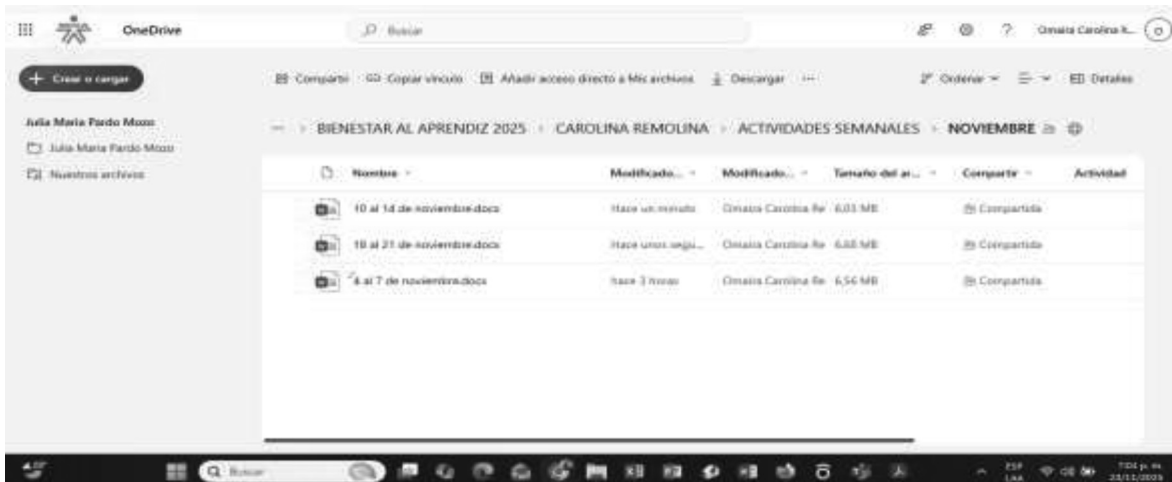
OneDrive

Buscar

Omaira Carolina R...

+ Crear o cargar

Compartir   Copiar vínculo   Añadir acceso directo a Mis archivos   Descargar   ···

Ordenar   Detalles

Julia Maria Pardo Mozo

Julia Maria Pardo Mozo

Nuestros archivos

··· > BIENESTAR AL APRENDIZ 2025 > CAROLINA REMOLINA > ACTIVIDADES SEMANALES > NOVIEMBRE

| Nombre | Modificado... | Modificado... | Tamaño del ar... | Compartir | Actividad |
|---|---|---|---|---|---|
| 10 al 14 de noviembre.docx | Hace un minuto | Omaira Carolina Re | 6,03 MB | Compartida | |
| 18 al 21 de noviembre.docx | Hace unos segu... | Omaira Carolina Re | 6,68 MB | Compartida | |
| 4 al 7 de noviembre.docx | hace 3 horas | Omaira Carolina Re | 6,56 MB | Compartida | |

Buscar

ESP LAA

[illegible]